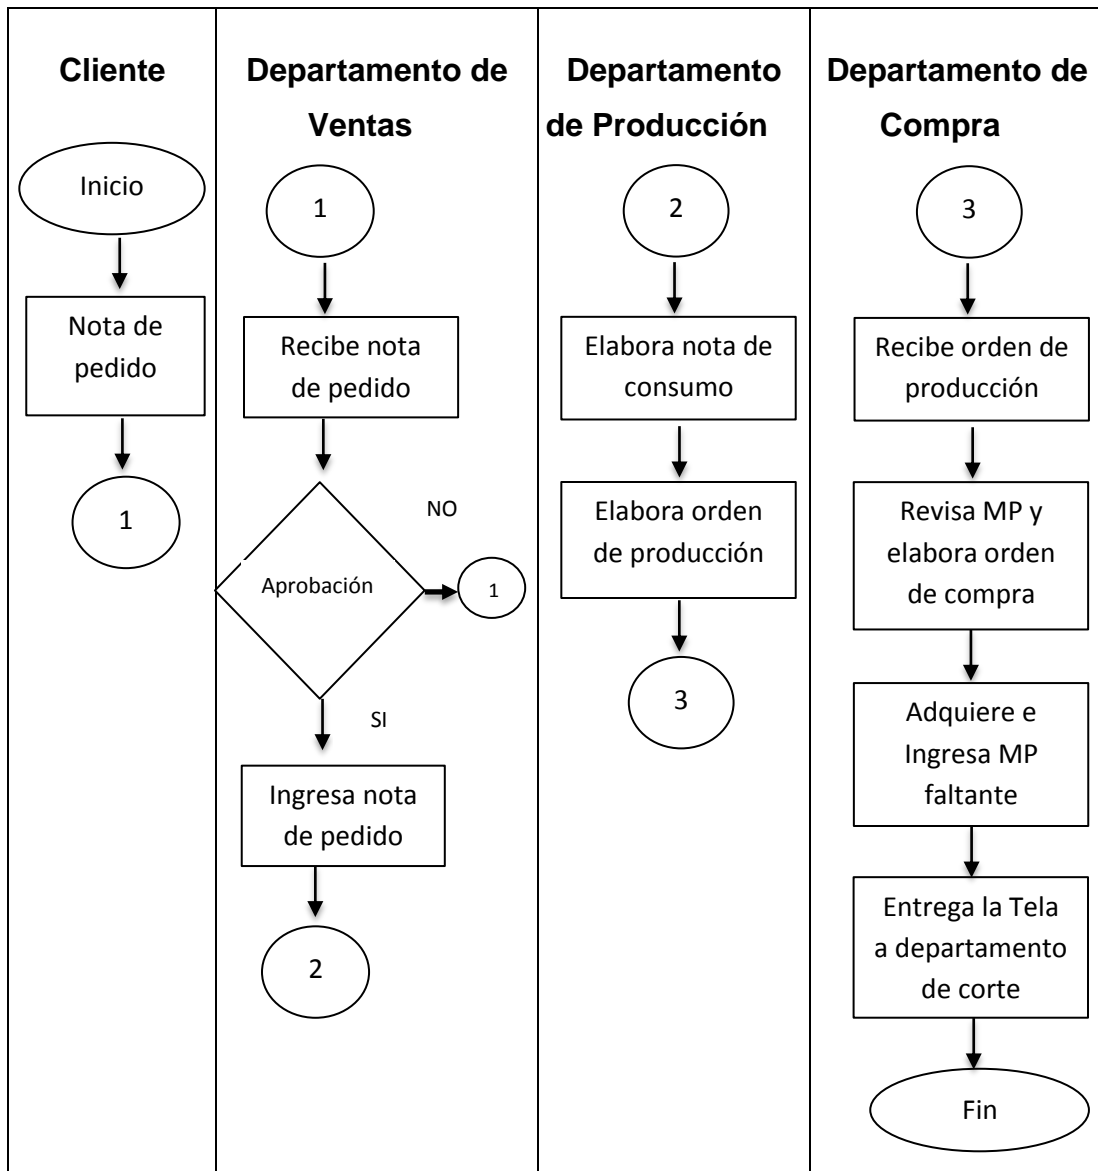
| Cliente | Departamento de Ventas | Departamento de Producción | Departamento de Compra |
|---|---|---|---|
| Inicio | 1 | 2 | 3 |
| Nota de pedido | Recibe nota de pedido | Elabora nota de consumo | Recibe orden de producción |
| 1 | Aprobación | Elabora orden de producción | Revisa MP y elabora orden de compra |
| | NO | 3 | Adquiere e Ingresa MP faltante |
| | 1 | | Entrega la Tela a departamento de corte |
| | SI | | Fin |
| | Ingresa nota de pedido | | |
| | 2 | | |